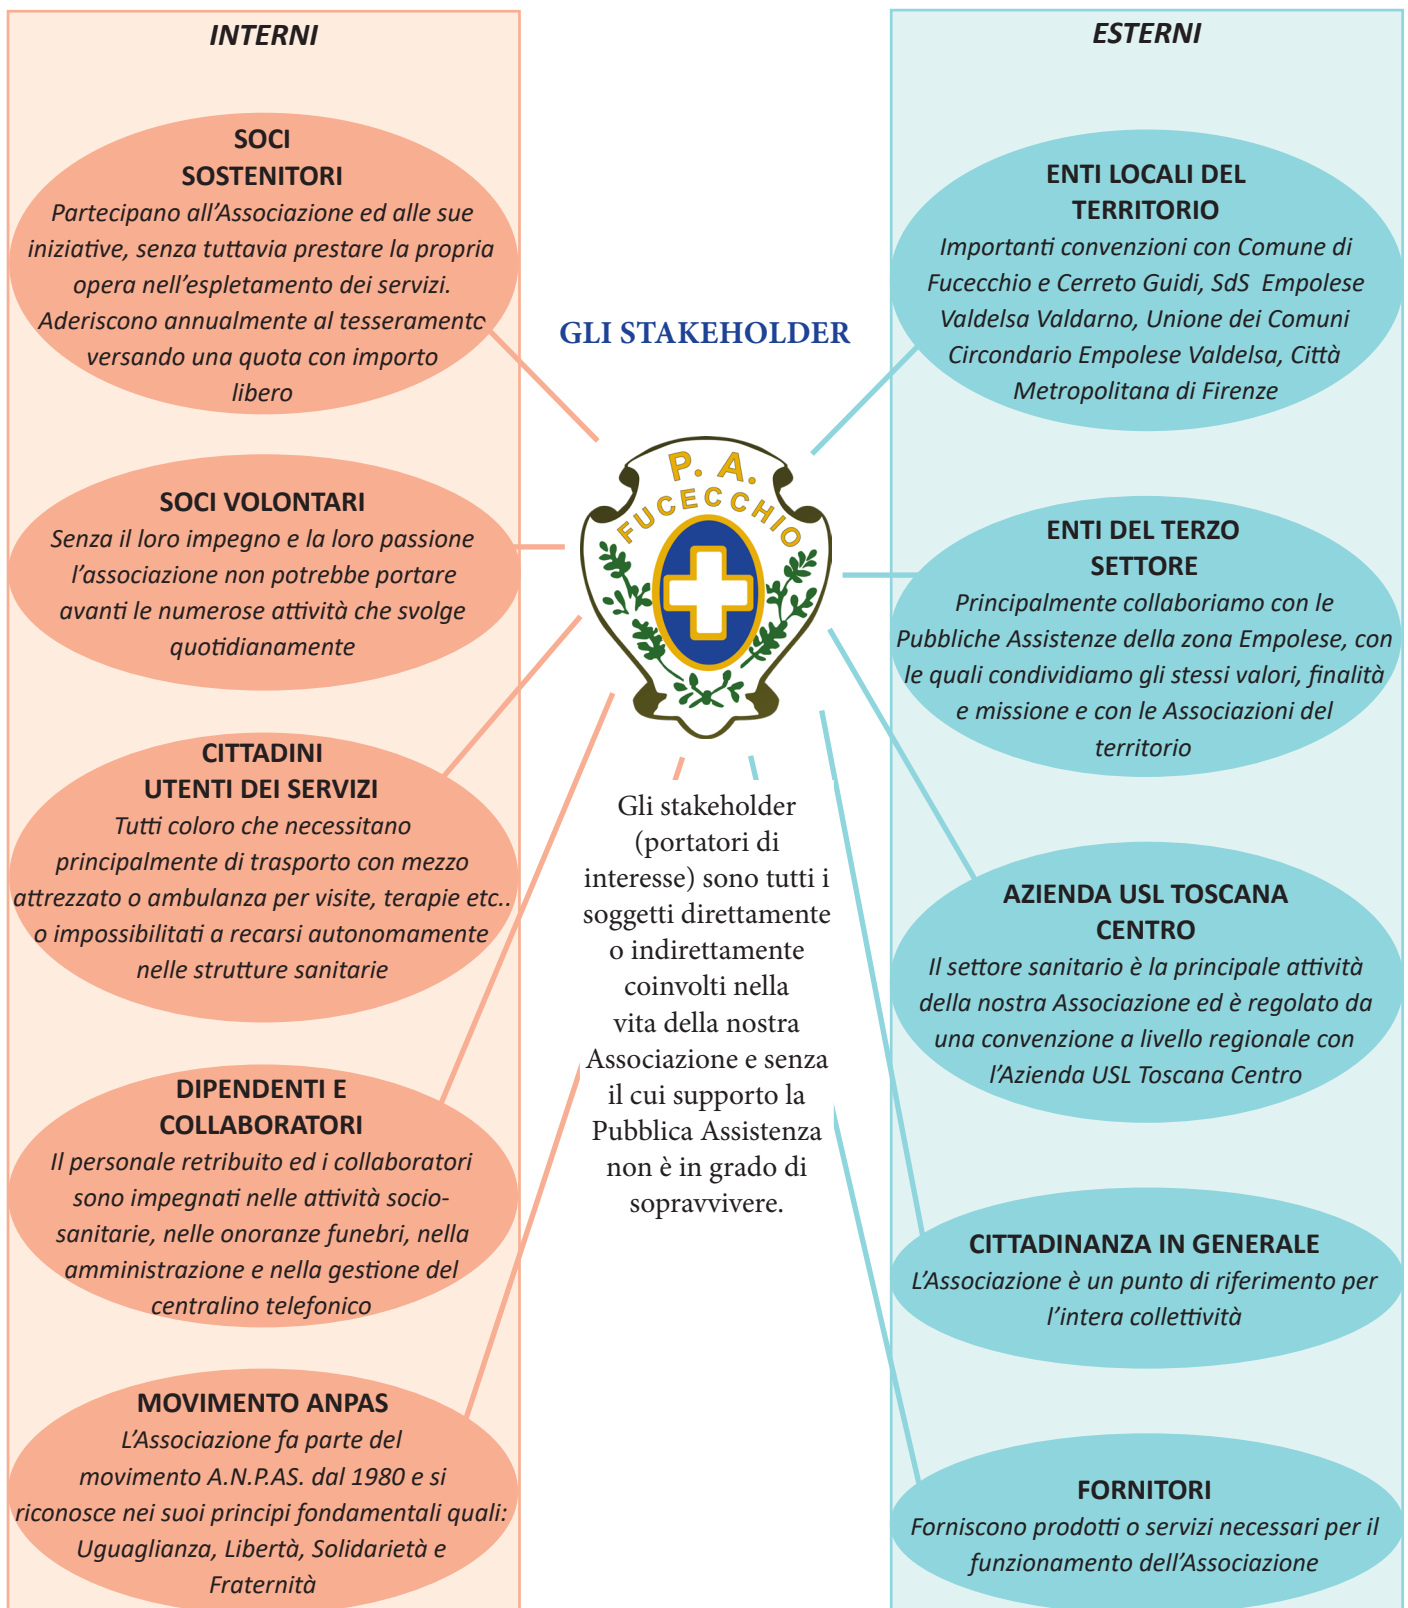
INTERNI

SOCI SOSTENITORI
Partecipano all'Associazione ed alle sue iniziative, senza tuttavia prestare la propria opera nell'espletamento dei servizi. Aderiscono annualmente al tesseramento versando una quota con importo libero

SOCI VOLONTARI
Senza il loro impegno e la loro passione l'associazione non potrebbe portare avanti le numerose attività che svolge quotidianamente

CITTADINI UTENTI DEI SERVIZI
Tutti coloro che necessitano principalmente di trasporto con mezzo attrezzato o ambulanza per visite, terapie etc.. o impossibilitati a recarsi autonomamente nelle strutture sanitarie

DIPENDENTI E COLLABORATORI
Il personale retribuito ed i collaboratori sono impegnati nelle attività socio-sanitarie, nelle onoranze funebri, nella amministrazione e nella gestione del centralino telefonico

MOVIMENTO ANPAS
L'Associazione fa parte del movimento A.N.P.AS. dal 1980 e si riconosce nei suoi principi fondamentali quali: Uguaglianza, Libertà, Solidarietà e Fraternità

GLI STAKEHOLDER

P. A. FUCECCHIO

Gli stakeholder (portatori di interesse) sono tutti i soggetti direttamente o indirettamente coinvolti nella vita della nostra Associazione e senza il cui supporto la Pubblica Assistenza non è in grado di sopravvivere.

ESTERNI

ENTI LOCALI DEL TERRITORIO
Importanti convenzioni con Comune di Fucecchio e Cerreto Guidi, SdS Empolese Valdelsa Valdarno, Unione dei Comuni Circondario Empolese Valdelsa, Città Metropolitana di Firenze

ENTI DEL TERZO SETTORE
Principalmente collaboriamo con le Pubbliche Assistenze della zona Empolese, con le quali condividiamo gli stessi valori, finalità e missione e con le Associazioni del territorio

AZIENDA USL TOSCANA CENTRO
Il settore sanitario è la principale attività della nostra Associazione ed è regolato da una convenzione a livello regionale con l'Azienda USL Toscana Centro

CITTADINANZA IN GENERALE
L'Associazione è un punto di riferimento per l'intera collettività

FORNITORI
Forniscono prodotti o servizi necessari per il funzionamento dell'Associazione